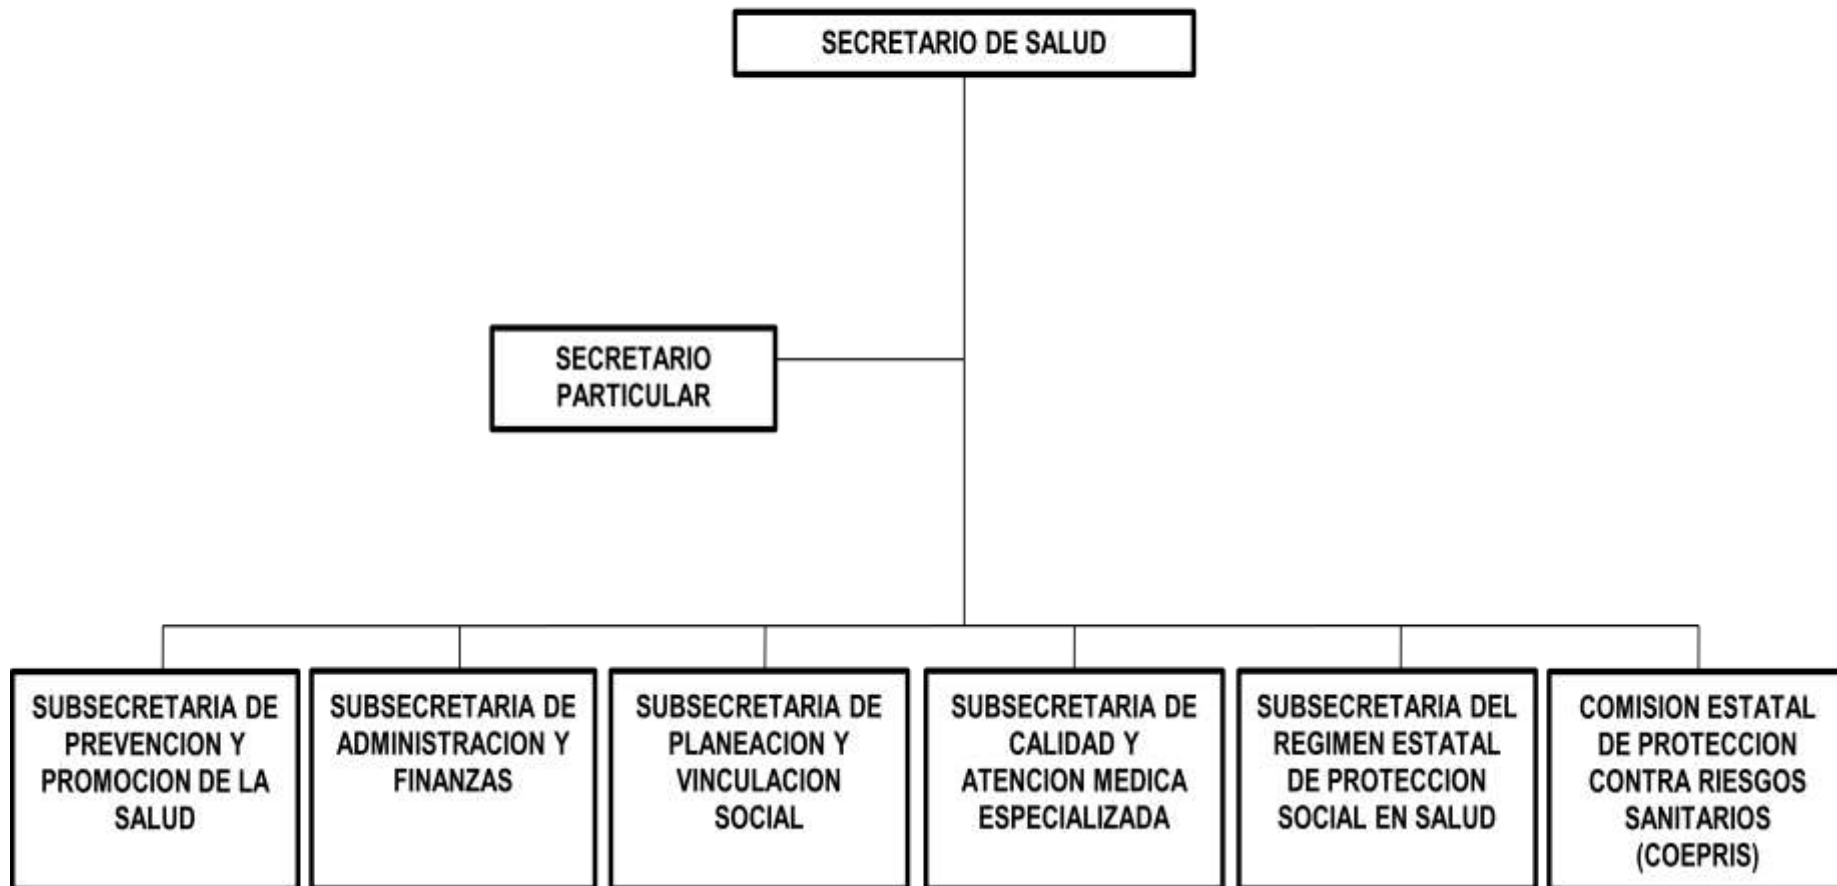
SECRETARIO DE SALUD

SECRETARIO PARTICULAR

SUBSECRETARIA DE PREVENCION Y PROMOCION DE LA SALUD

SUBSECRETARIA DE ADMINISTRACION Y FINANZAS

SUBSECRETARIA DE PLANEACION Y VINCULACION SOCIAL

SUBSECRETARIA DE CALIDAD Y ATENCION MEDICA ESPECIALIZADA

SUBSECRETARIA DEL REGIMEN ESTATAL DE PROTECCION SOCIAL EN SALUD

COMISION ESTATAL DE PROTECCION CONTRA RIESGOS SANITARIOS (COEPRIS)